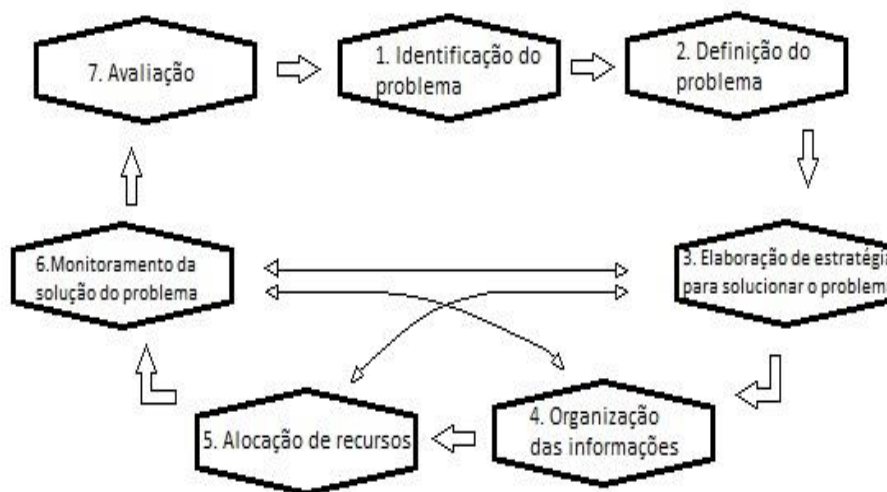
7. Avaliação

1. Identificação do problema

2. Definição do problema

3. Elaboração de estratégia para solucionar o problema

4. Organização das informações

5. Alocação de recursos

6.Monitoramento da solução do problema